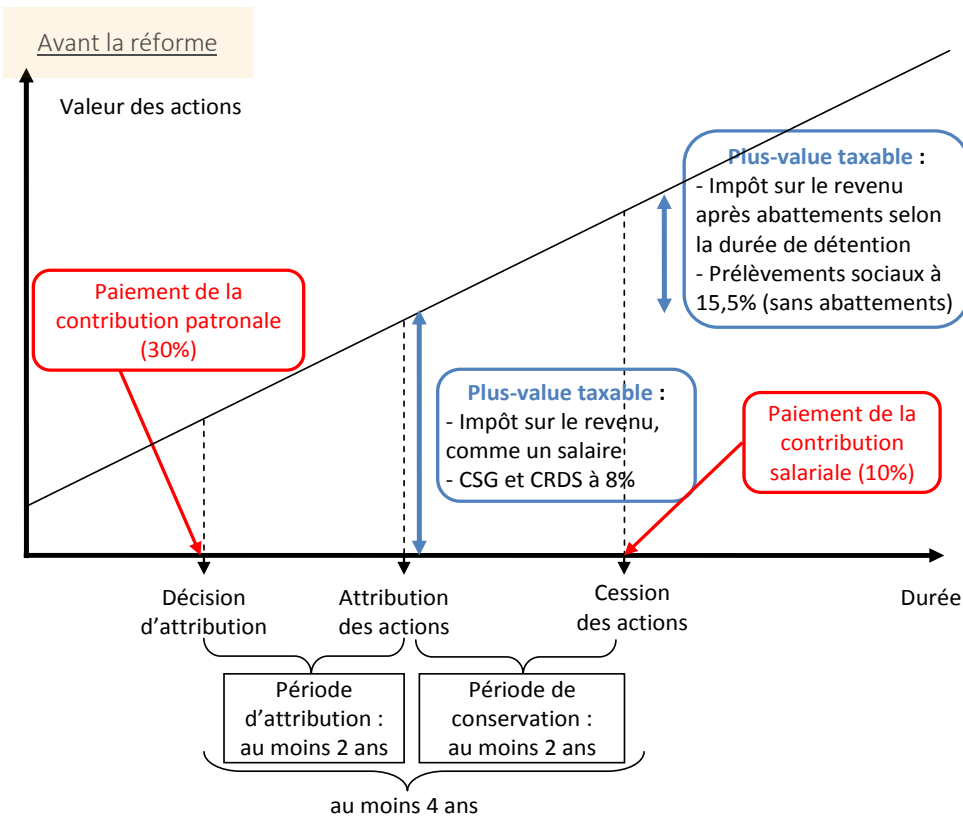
Avant la réforme

Valeur des actions

Plus-value taxable :
- Impôt sur le revenu après abattements selon la durée de détention
- Prélèvements sociaux à 15,5% (sans abattements)

Paiement de la contribution patronale (30%)

Plus-value taxable :
- Impôt sur le revenu, comme un salaire
- CSG et CRDS à 8%

Paiement de la contribution salariale (10%)

Décision d'attribution

Attribution des actions

Cession des actions

Durée

Période d'attribution : au moins 2 ans

Période de conservation : au moins 2 ans

au moins 4 ans